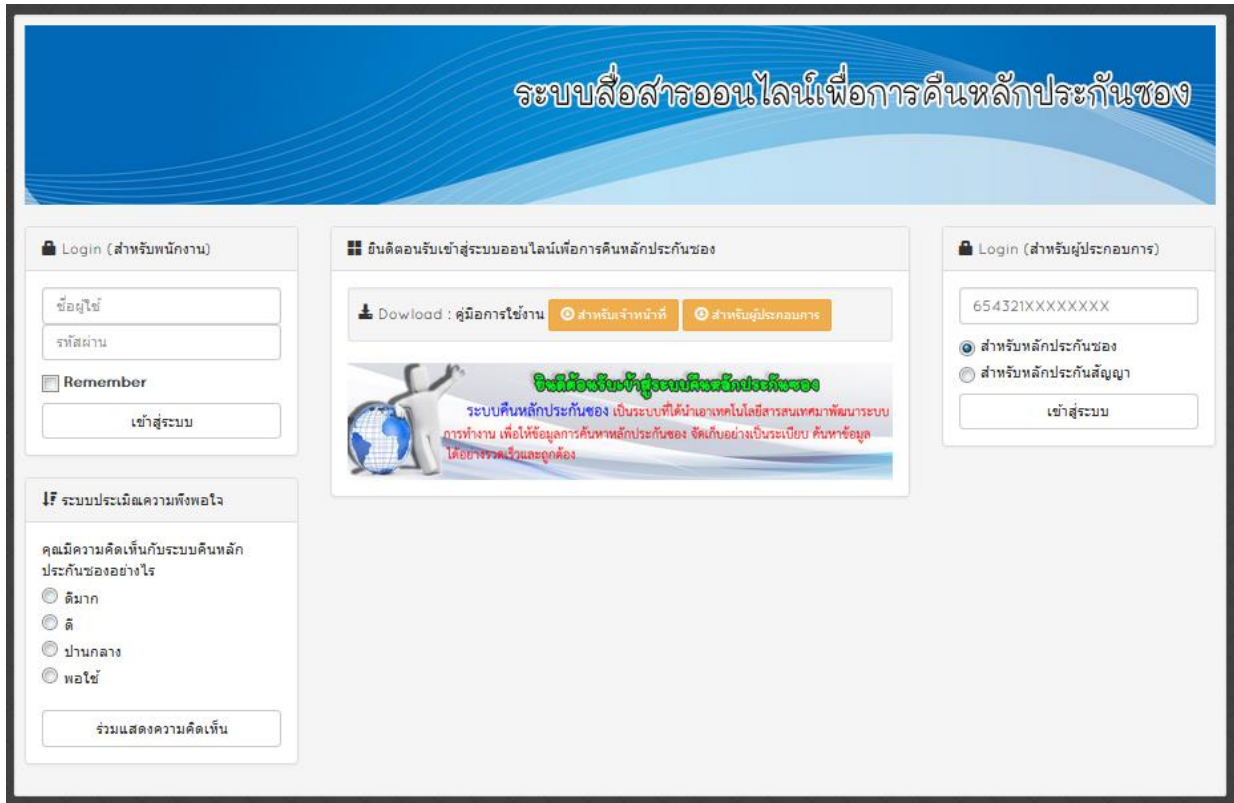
ระบบสื่อสารออนไลน์เพื่อการคืนหลักประกันซอง

Login (สำหรับพนักงาน)

ชื่อผู้ใช้

รหัสผ่าน

Remember

เข้าสู่ระบบ

ระบบประเมิณความพึงพอใจ

คุณมีความคิดเห็นกับระบบคืนหลักประกันซองอย่างไร

ดีมาก

ดี

ปานกลาง

พอใช้

ร่วมแสดงความคิดเห็น

ยินดีตอนรับเข้าสู่ระบบออนไลน์เพื่อการคืนหลักประกันซอง

Dowload : คู่มือการใช้งาน สำหรับเจ้าหน้าที่ สำหรับผู้ประกอบการ

ยินดีต้อนรับเข้าสู่ระบบคืนหลักประกันซอง

ระบบคืนหลักประกันซอง เป็นระบบที่ได้นำเอาเทคโนโลยีสารสนเทศมาพัฒนาระบบการทำงาน เพื่อให้ข้อมูลการค้นหาหลักประกันซอง จัดเก็บอย่างเป็นระเบียบ ค้นหาข้อมูลได้อย่างรวดเร็วและถูกต้อง

Login (สำหรับผู้ประกอบการ)

654321XXXXXXXX

สำหรับหลักประกันซอง

สำหรับหลักประกันสัญญา

เข้าสู่ระบบ